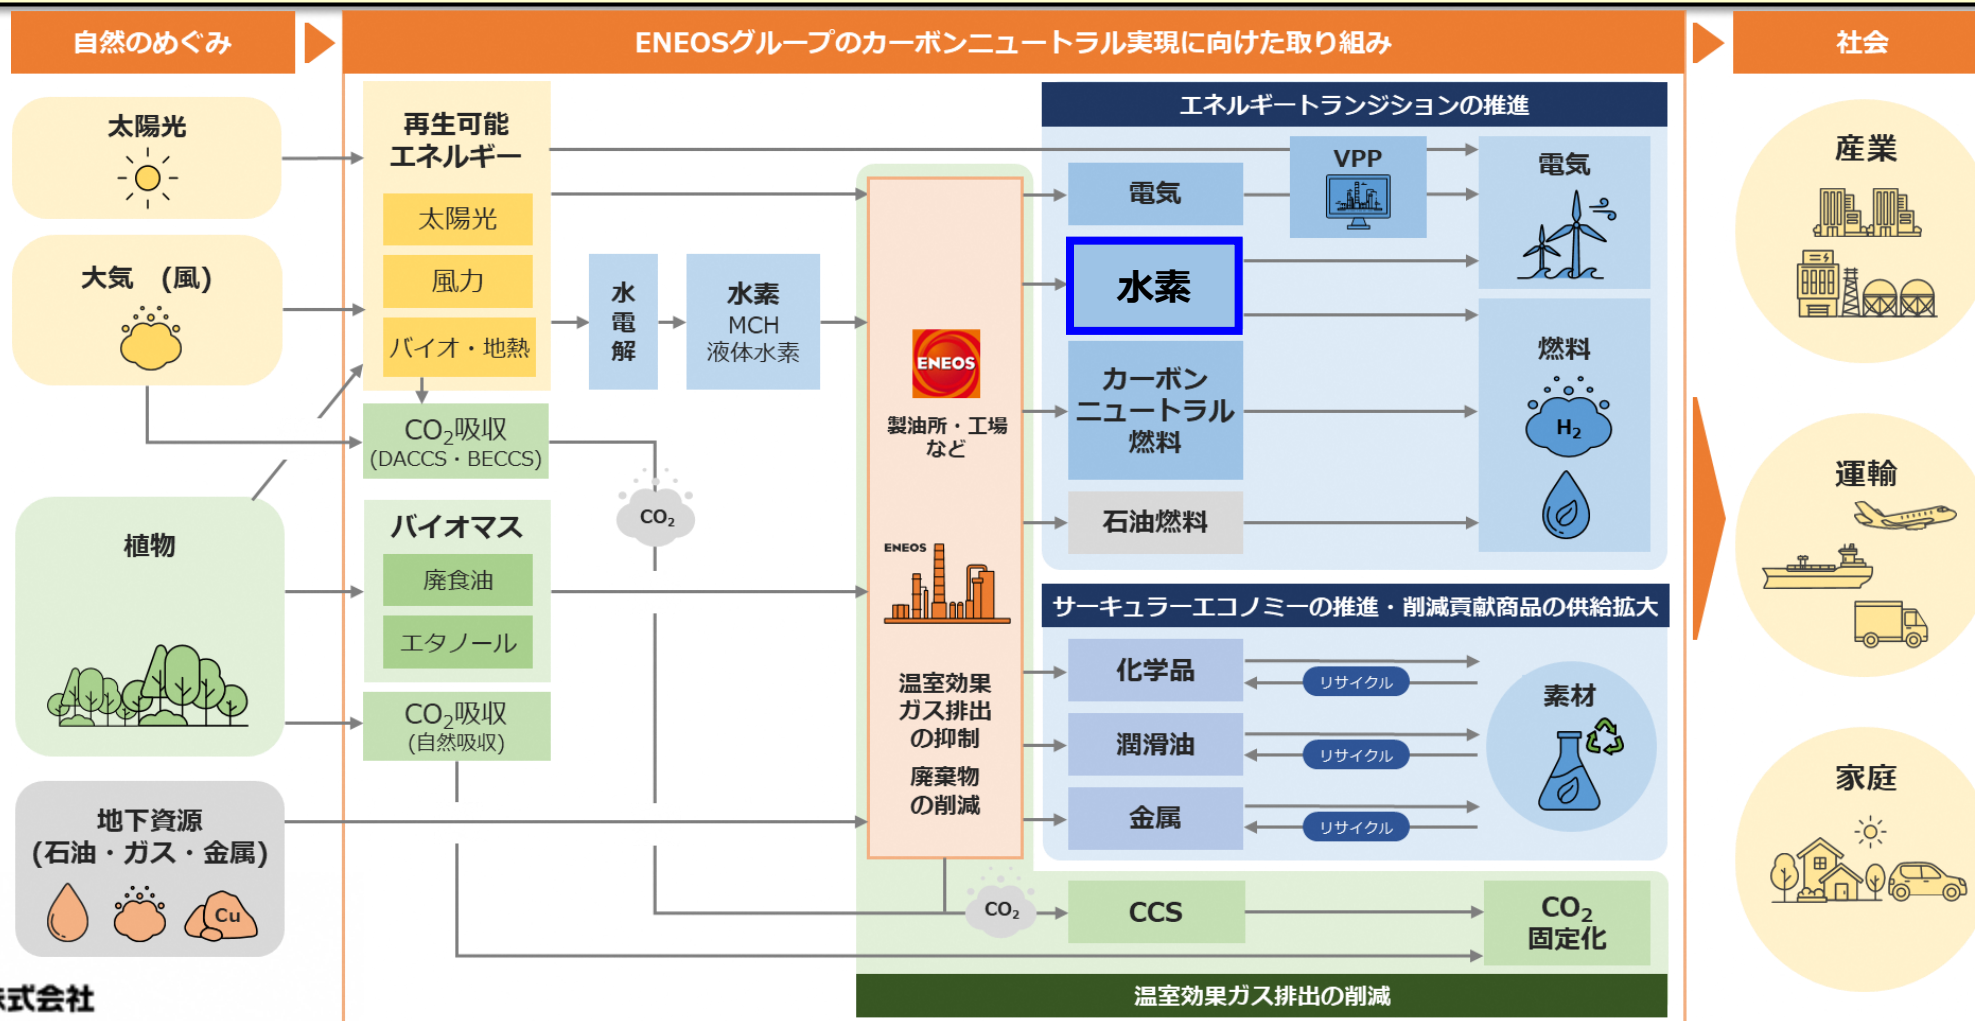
自然のめぐみ

ENEOSグループのカーボンニュートラル実現に向けた取り組み

社会

太陽光

大気　(風)

植物

地下資源
(石油・ガス・金属)

Cu

再生可能
エネルギー

太陽光

風力

バイオ・地熱

$CO_2$吸収
(DACCS・BECCS)

バイオマス

廃食油

エタノール

$CO_2$吸収
(自然吸収)

水
電
解

水素
MCH
液体水素

$CO_2$

ENEOS

製油所・工場
など

ENEOS

温室効果
ガス排出
の抑制

廃棄物
の削減

エネルギートランジションの推進

電気

VPP

電気

水素

カーボン
ニュートラル
燃料

燃料

$H_2$

石油燃料

サーキュラーエコノミーの推進・削減貢献商品の供給拡大

化学品

リサイクル

潤滑油

リサイクル

金属

リサイクル

素材

$CO_2$

CCS

$CO_2$
固定化

温室効果ガス排出の削減

産業

運輸

家庭

式会社